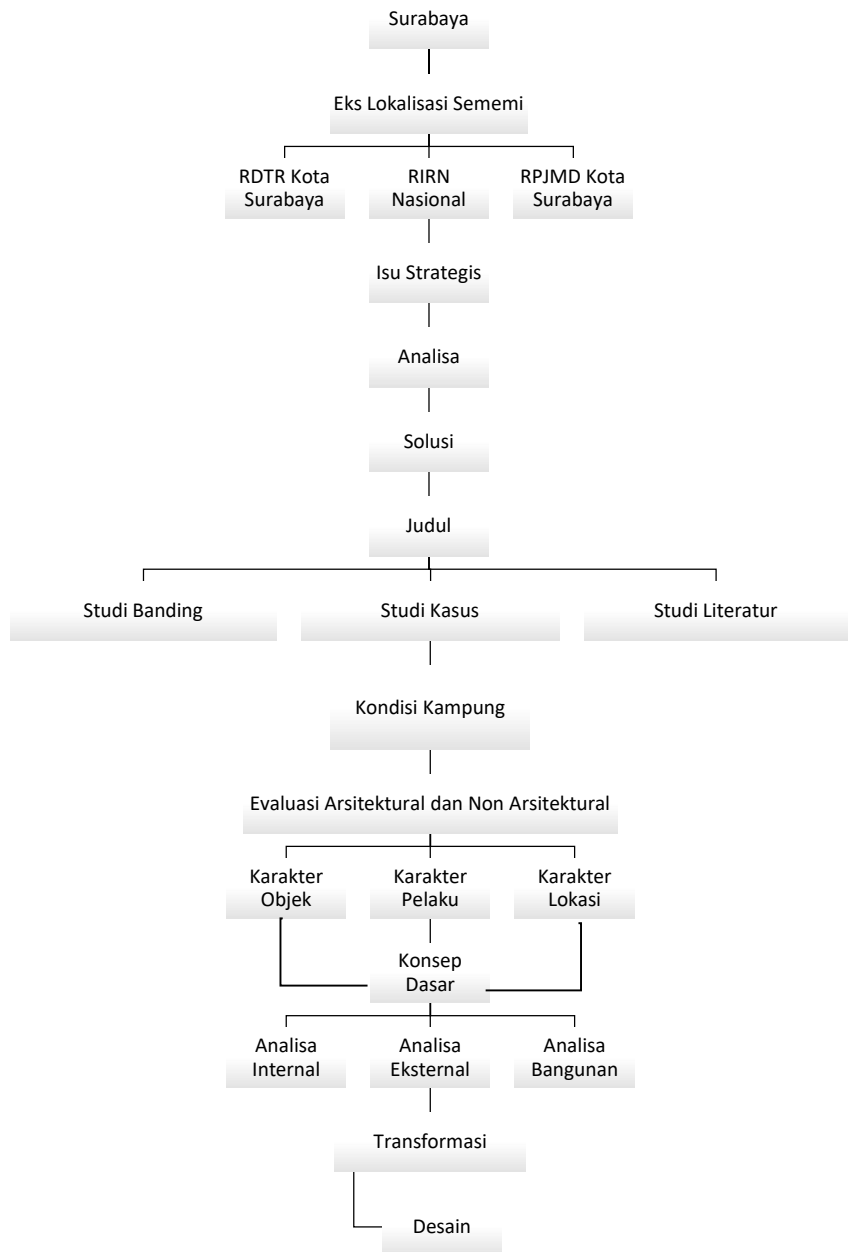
Surabaya

Eks Lokalisasi Sememi

RDTR Kota Surabaya

RIRN Nasional

RPJMD Kota Surabaya

Isu Strategis

Analisa

Solusi

Judul

Studi Banding

Studi Kasus

Studi Literatur

Kondisi Kampung

Evaluasi Arsitektural dan Non Arsitektural

Karakter Objek

Karakter Pelaku

Karakter Lokasi

Konsep Dasar

Analisa Internal

Analisa Eksternal

Analisa Bangunan

Transformasi

Desain